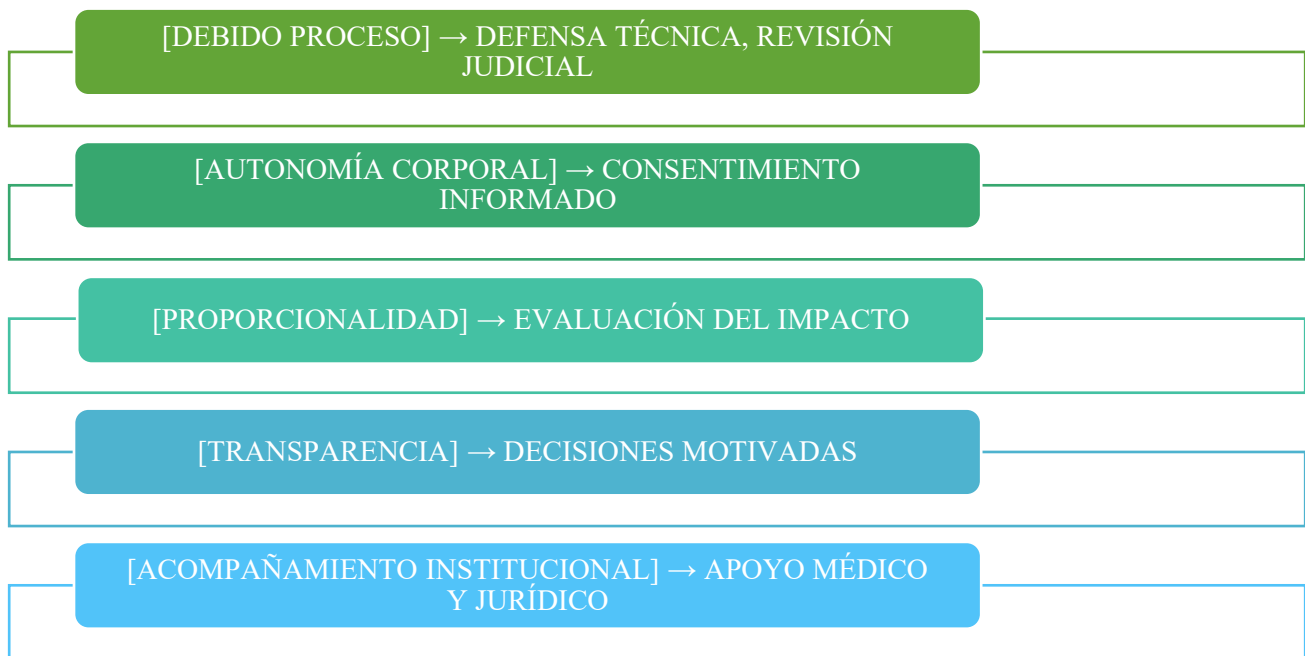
[DEBIDO PROCESO] → DEFENSA TÉCNICA, REVISIÓN JUDICIAL

[AUTONOMÍA CORPORAL] → CONSENTIMIENTO INFORMADO

[PROPORCIONALIDAD] → EVALUACIÓN DEL IMPACTO

[TRANSPARENCIA] → DECISIONES MOTIVADAS

[ACOMPAÑAMIENTO INSTITUCIONAL] → APOYO MÉDICO Y JURÍDICO